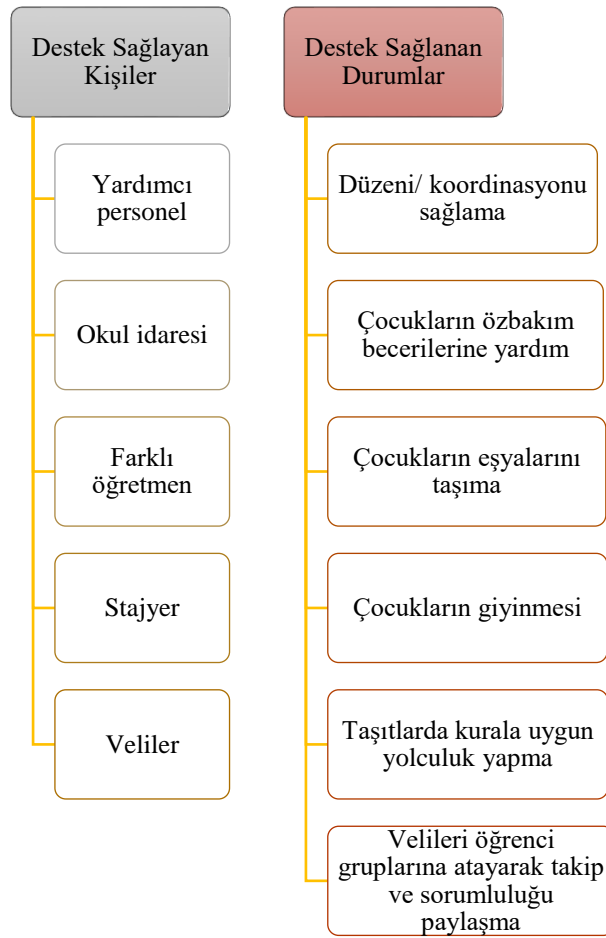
Destek Sağlayan Kişiler

Yardımcı personel

Okul idaresi

Farklı öğretmen

Stajyer

Veliler

Destek Sağlanan Durumlar

Düzeni/ koordinasyonu sağlama

Çocukların özbakım becerilerine yardım

Çocukların eşyalarını taşıma

Çocukların giyinmesi

Taşıtlarda kurala uygun yolculuk yapma

Velileri öğrenci gruplarına atayarak takip ve sorumluluğu paylaşma